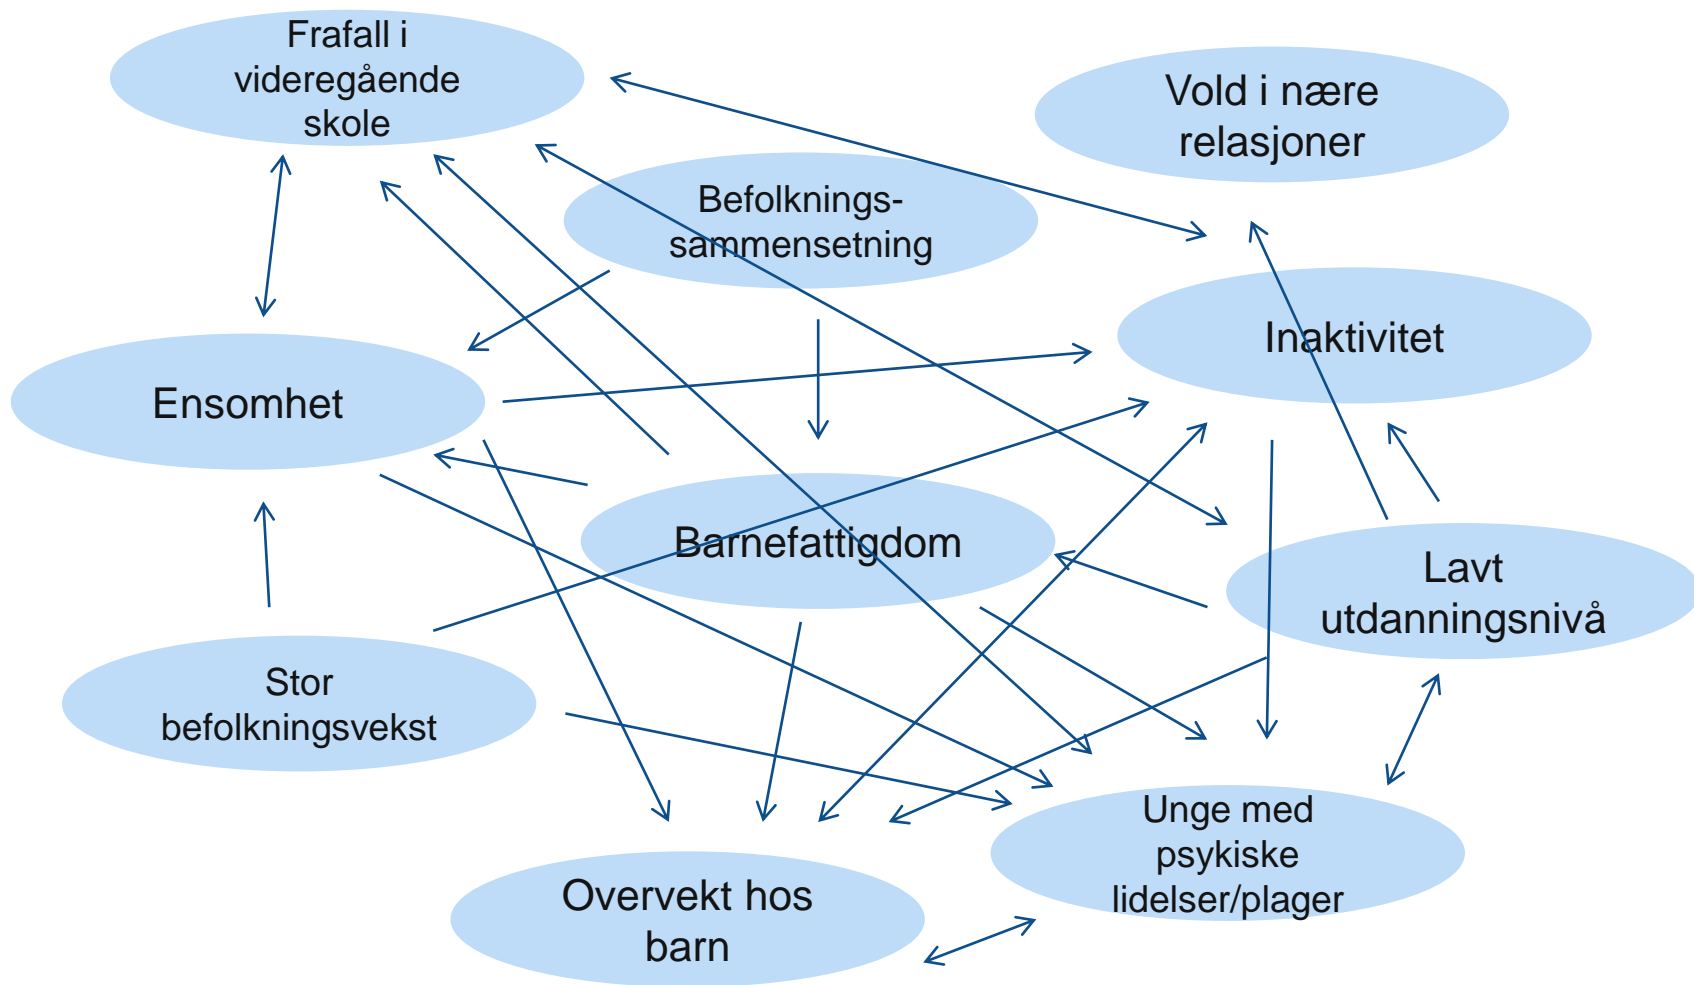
Frafall i videregående skole

Vold i nære relasjoner

Befolknings-sammensetning

Inaktivitet

Ensomhet

Barnefattigdom

Lavt utdanningsnivå

Stor befolkningsvekst

Unge med psykiske lidelser/plager

Overvekt hos barn